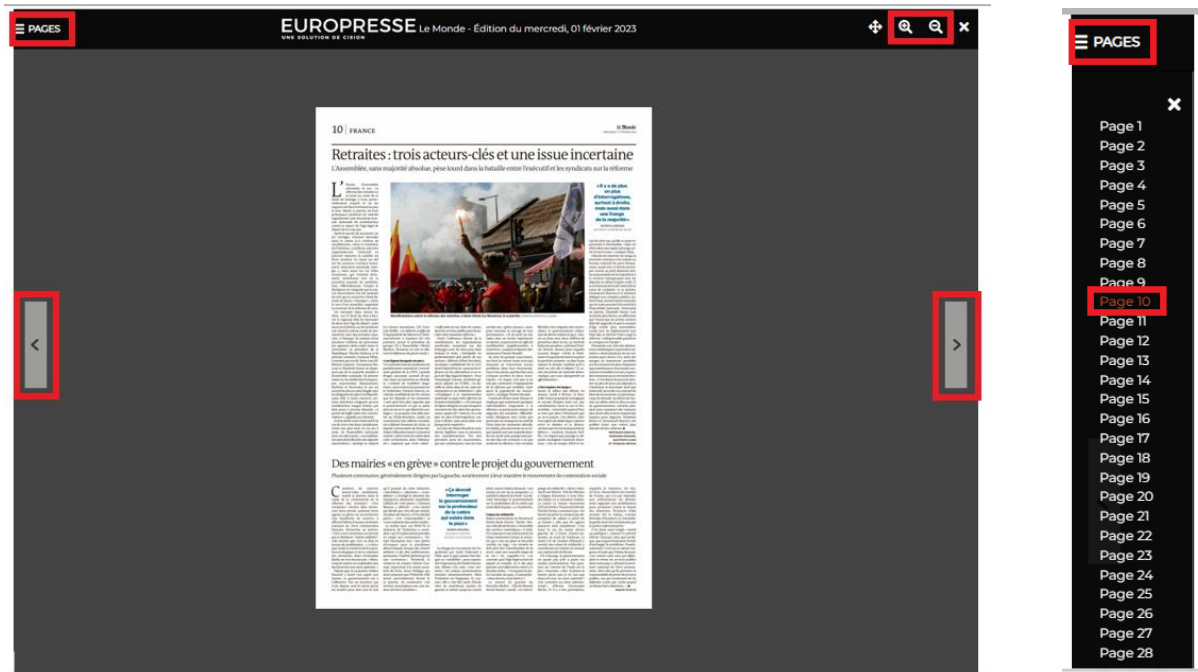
PAGES

EUROPRESSE Le Monde - Édition du mercredi, 01 février 2023
UNE SOLUTION DE CISION

10 | FRANCE

Le Monde

Retraites : trois acteurs-clés et une issue incertaine

L'Assemblée, sans majorité absolue, pèse lourd dans la bataille entre l'exécutif et les syndicats sur la réforme

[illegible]

« Il y a de plus en plus d'interrogations, surtout à droite, mais aussi dans une frange de la majorité »

Des mairies « en grève » contre le projet du gouvernement

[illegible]

« Ce devrait interroger le gouvernement sur la profondeur de la colère qui existe dans le pays »

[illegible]

PAGES

Page 1
Page 2
Page 3
Page 4
Page 5
Page 6
Page 7
Page 8
Page 9
Page 10
Page 11
Page 12
Page 13
Page 14
Page 15
Page 16
Page 17
Page 18
Page 19
Page 20
Page 21
Page 22
Page 23
Page 24
Page 25
Page 26
Page 27
Page 28